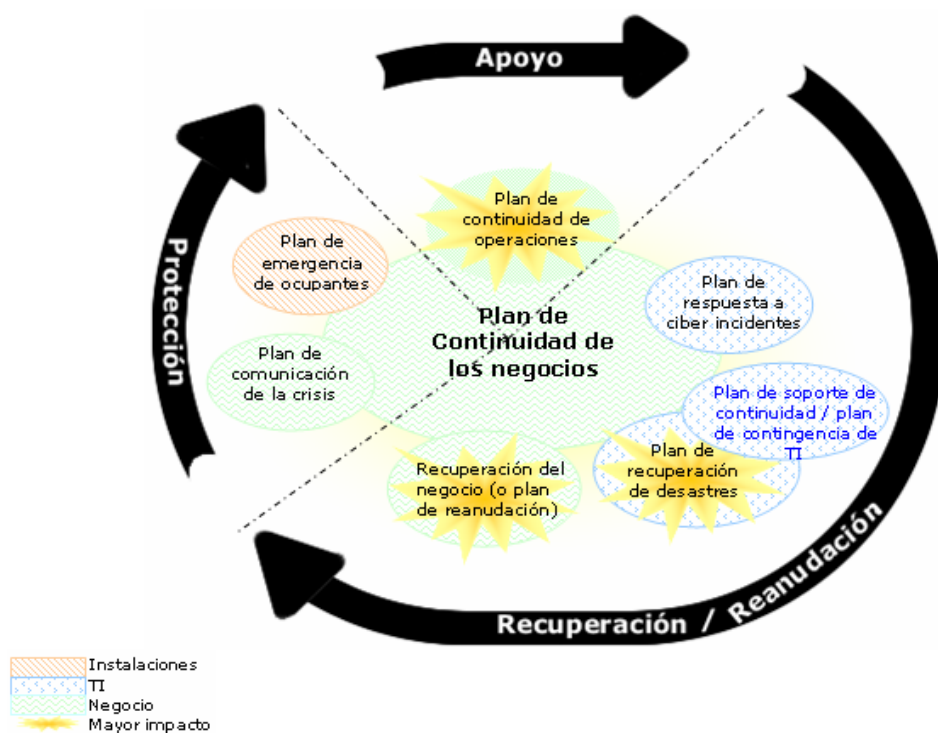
Apoyo

Protección

Plan de continuidad de operaciones

Plan de emergencia de ocupantes

Plan de Continuidad de los negocios

Plan de respuesta a ciber incidentes

Plan de comunicación de la crisis

Plan de soporte de continuidad / plan de contingencia de TI

Plan de recuperación de desastres

Recuperación del negocio (o plan de reanudación)

Recuperación / Reanudación

Instalaciones
TI
Negocio
Mayor impacto